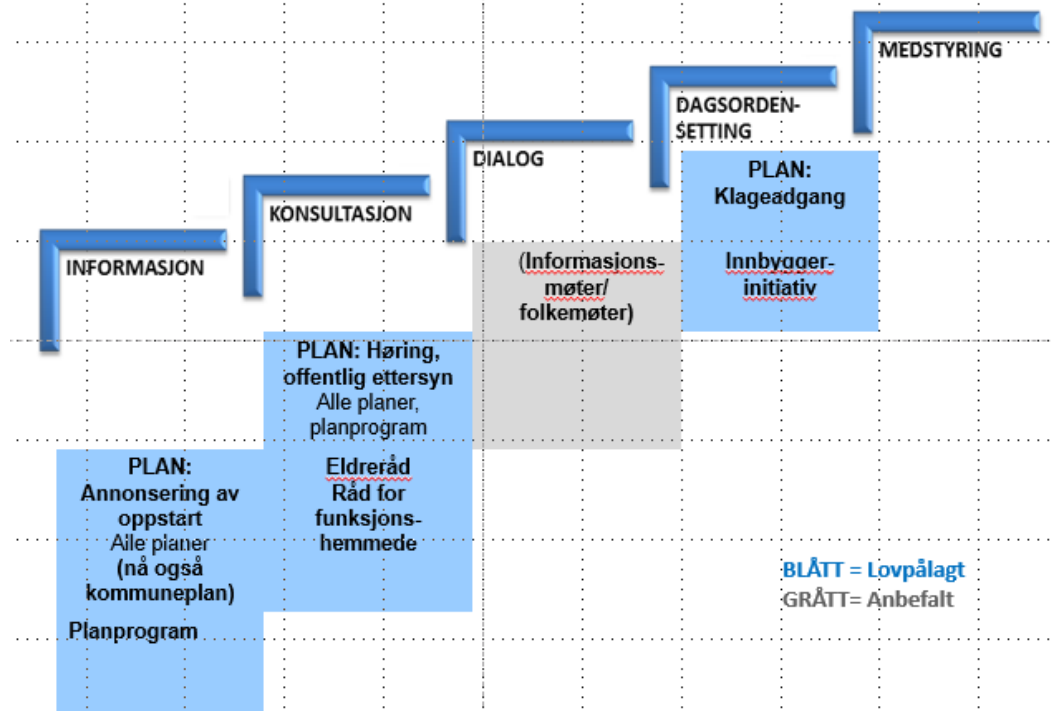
MEDSTYRING

DAGSORDENSETTING

DIALOG

KONSULTASJON

INFORMASJON

PLAN:
Klageadgang

Innbyggerinitiativ

(Informasionsmøter/
folkemøter)

PLAN: Høring, offentlig ettersyn
Alle planer, planprogram

Eldreråd
Råd for funksjonshemmede

PLAN:
Annonsering av oppstart
Alle planer
(nå også kommuneplan)

Planprogram

BLÅTT = Lovpålagt
GRÅTT= Anbefalt